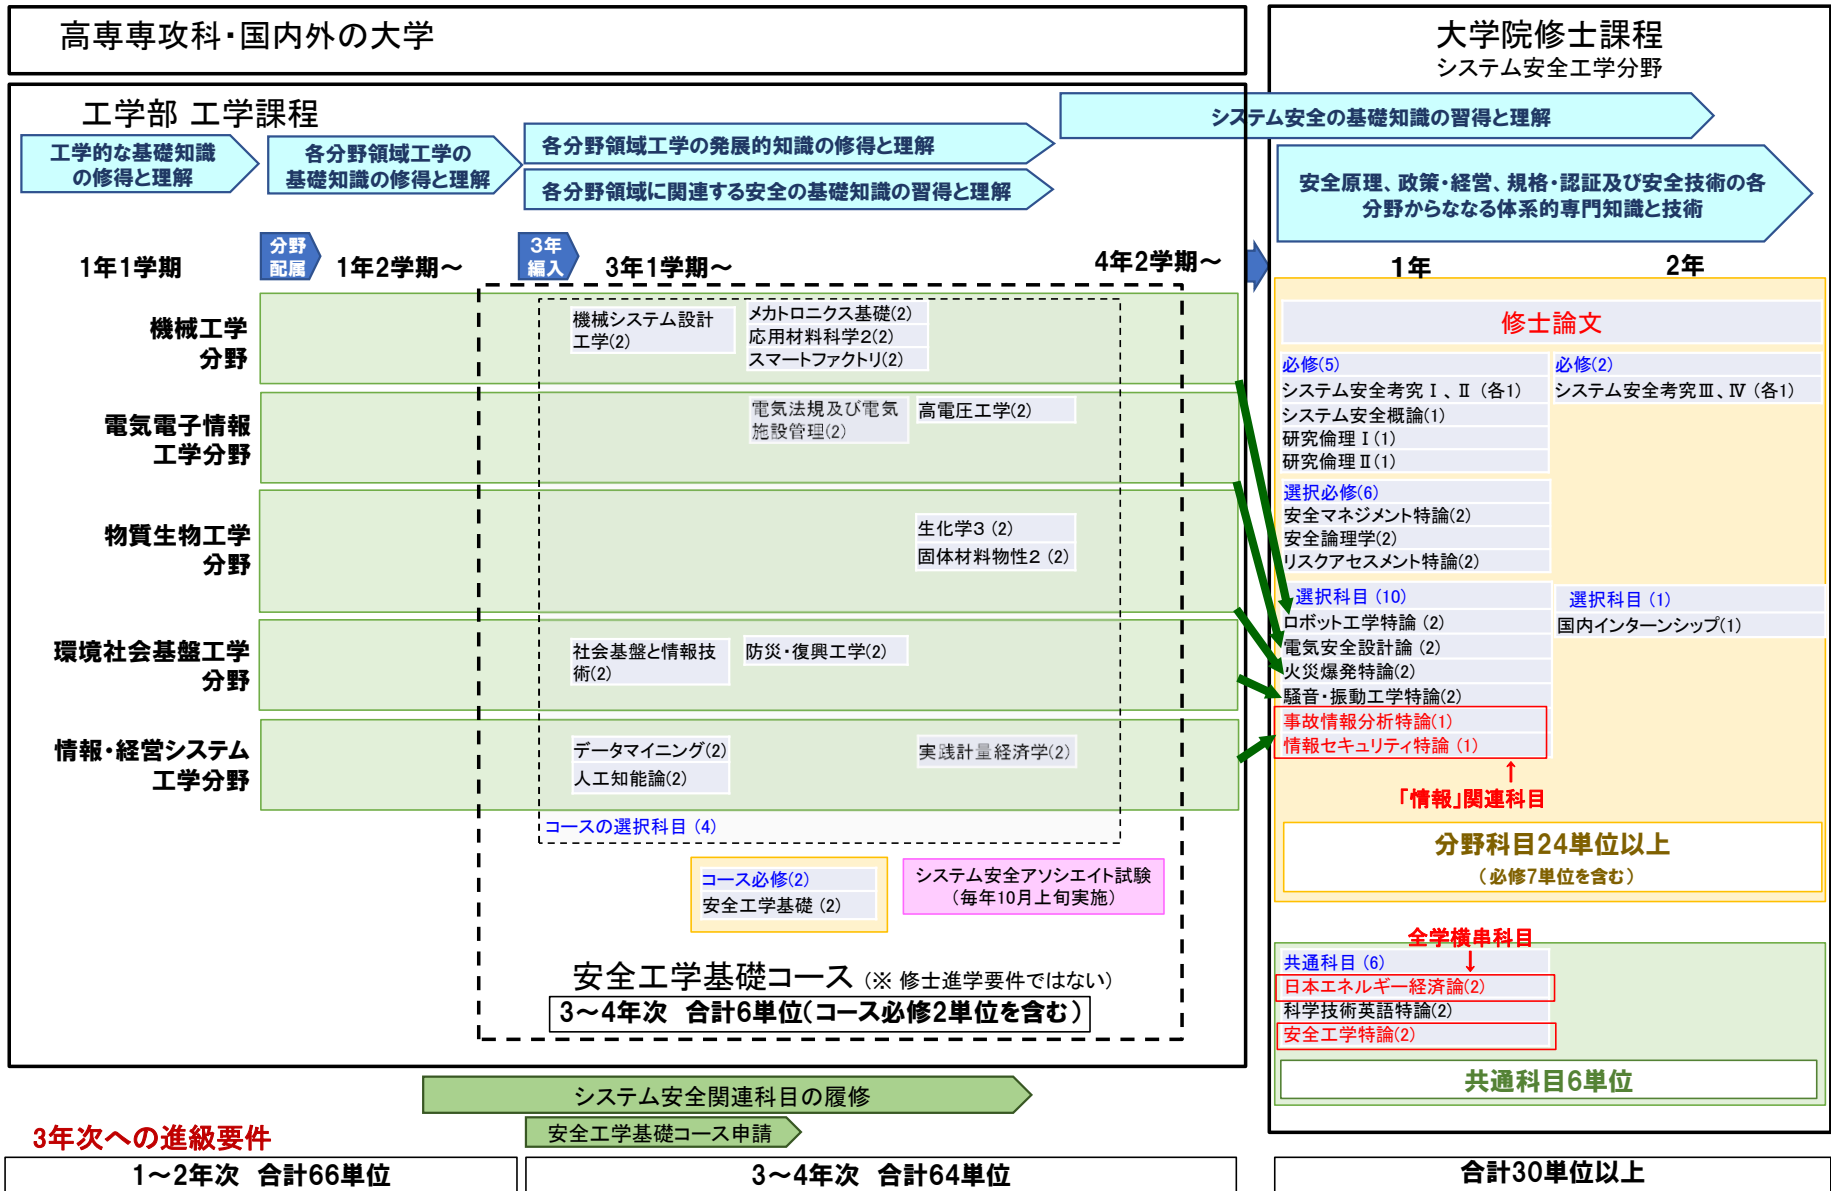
高専専攻科・国内外の大学

大学院修士課程
システム安全工学分野

工学部 工学課程

システム安全の基礎知識の習得と理解

工学的な基礎知識の修得と理解

各分野領域工学の基礎知識の修得と理解

各分野領域工学の発展的知識の修得と理解

各分野領域に関連する安全の基礎知識の習得と理解

安全原理、政策・経営、規格・認証及び安全技術の各分野からなる体系的専門知識と技術

1年1学期

分野配属

1年2学期〜

3年編入

3年1学期〜

4年2学期〜

1年

2年

機械工学分野

機械システム設計工学(2)

メカトロニクス基礎(2)
応用材料科学2(2)
スマートファクトリ(2)

修士論文

必修(5)
システム安全考究Ⅰ、Ⅱ（各1）
システム安全概論(1)
研究倫理Ⅰ(1)
研究倫理Ⅱ(1)

必修(2)
システム安全考究Ⅲ、Ⅳ（各1）

電気電子情報工学分野

電気法規及び電気施設管理(2)

高電圧工学(2)

選択必修(6)
安全マネジメント特論(2)
安全論理学(2)
リスクアセスメント特論(2)

物質生物工学分野

生化学3 (2)
固体材料物性2 (2)

選択科目 (10)
ロボット工学特論 (2)
電気安全設計論 (2)
火災爆発特論(2)
騒音・振動工学特論(2)
事故情報分析特論(1)
情報セキュリティ特論 (1)

選択科目 (1)
国内インターンシップ(1)

環境社会基盤工学分野

社会基盤と情報技術(2)

防災・復興工学(2)

情報・経営システム工学分野

データマイニング(2)
人工知能論(2)

実践計量経済学(2)

「情報」関連科目

コースの選択科目 (4)

分野科目24単位以上
（必修7単位を含む）

コース必修(2)
安全工学基礎 (2)

システム安全アソシエイト試験
（毎年10月上旬実施）

全学横串科目

共通科目 (6)
日本エネルギー経済論(2)
科学技術英語特論(2)
安全工学特論(2)

安全工学基礎コース (※ 修士進学要件ではない)
3〜4年次　合計6単位(コース必修2単位を含む)

共通科目6単位

システム安全関連科目の履修

安全工学基礎コース申請

3年次への進級要件

1〜2年次　合計66単位

3〜4年次　合計64単位

合計30単位以上